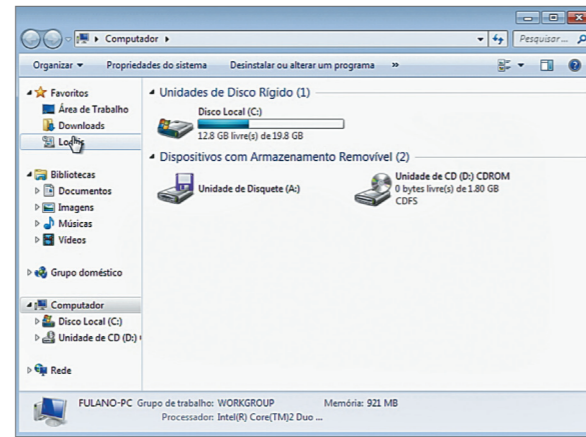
Computador ▸

Pesquisar...

Organizar ▾ Propriedades do sistema Desinstalar ou alterar um programa »

Favoritos
Área de Trabalho
Downloads
Lo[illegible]

Bibliotecas
Documentos
Imagens
Músicas
Vídeos

Grupo doméstico

Computador
Disco Local (C:)
Unidade de CD (D:)

Rede

Unidades de Disco Rígido (1)

Disco Local (C:)
12.8 GB livre(s) de 19.8 GB

Dispositivos com Armazenamento Removível (2)

Unidade de Disquete (A:)

Unidade de CD (D:) CDROM
0 bytes livre(s) de 1.80 GB
CDFS

FULANO-PC Grupo de trabalho: WORKGROUP Memória: 921 MB
Processador: Intel(R) Core(TM)2 Duo ...